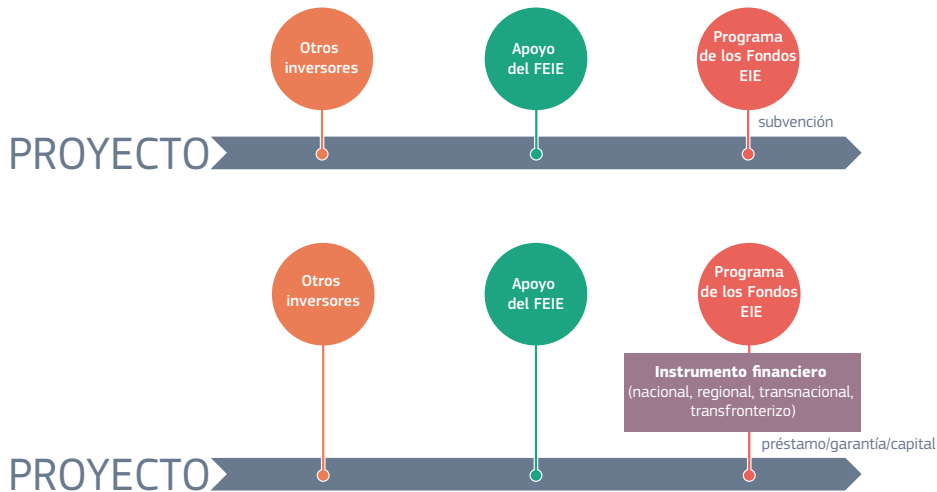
Otros inversores

Apoyo del FEIE

Programa de los Fondos EIE

subvención

PROYECTO

Otros inversores

Apoyo del FEIE

Programa de los Fondos EIE

Instrumento financiero
(nacional, regional, transnacional, transfronterizo)

préstamo/garantía/capital

PROYECTO